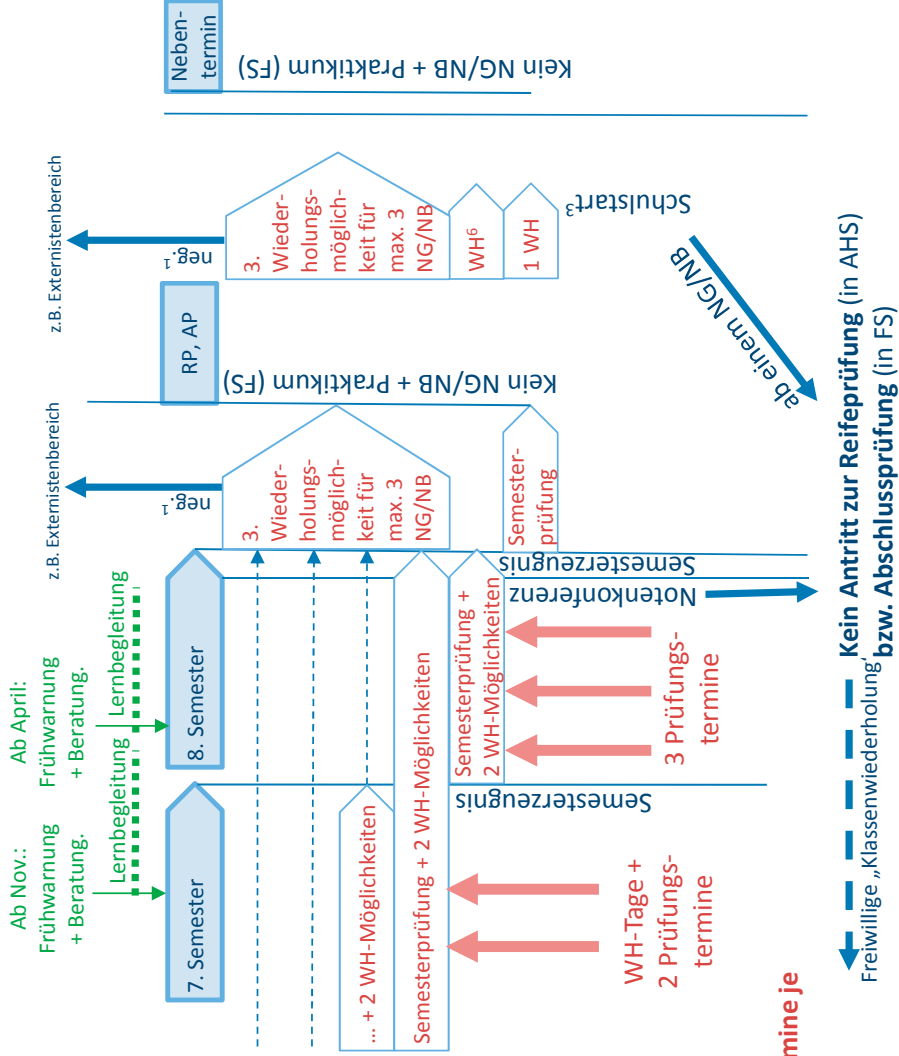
Neben-termin

Kein NG/NB + Praktikum (FS)

z.B. Externistenbereich

neg.$^1$

3. Wiederholungsmöglichkeit für max. 3 NG/NB

WH$^6$

1 WH

Schulstart$^3$

ab einem NG/NB

RP, AP

Kein NG/NB + Praktikum (FS)

z.B. Externistenbereich

neg.$^1$

3. Wiederholungsmöglichkeit für max. 3 NG/NB

Semesterprüfung

Semesterzeugnis

Notenkonferenz

Kein Antritt zur Reifeprüfung (in AHS) bzw. Abschlussprüfung (in FS)

Freiwillige „Klassenwiederholung"

Ab April: Frühwarnung + Beratung.

Lernbegleitung

Lernbegleitung

Ab Nov.: Frühwarnung + Beratung.

8. Semester

7. Semester

Semesterprüfung + 2 WH-Möglichkeiten

3 Prüfungstermine

Semesterzeugnis

... + 2 WH-Möglichkeiten

Semesterprüfung + 2 WH-Möglichkeiten

WH-Tage + 2 Prüfungstermine

mine je